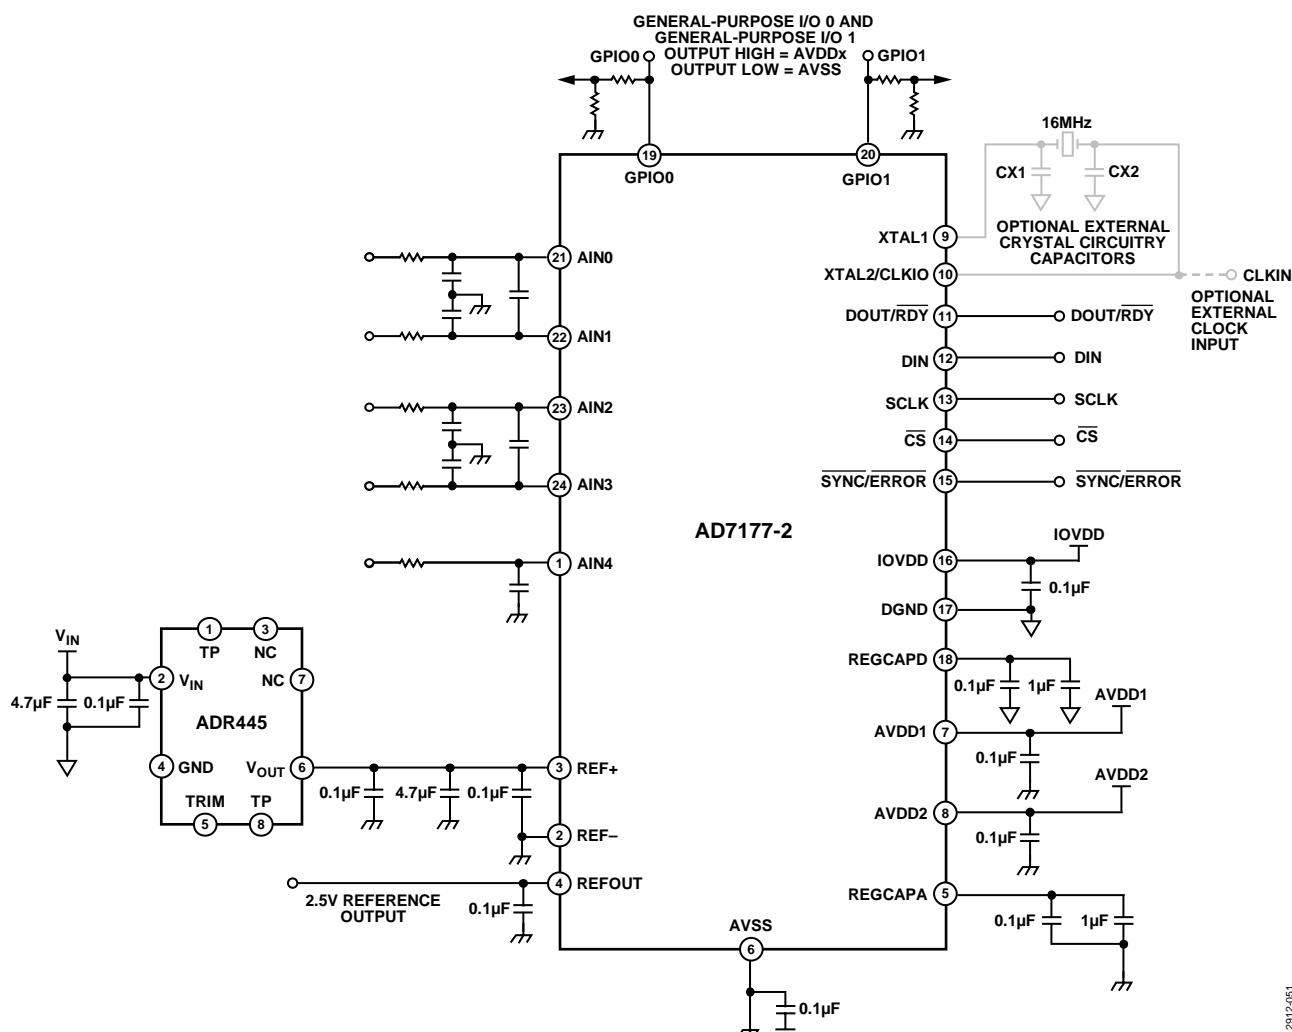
GENERAL-PURPOSE I/O 0 AND GENERAL-PURPOSE I/O 1 OUTPUT HIGH = AVDDx OUTPUT LOW = AVSS

GPIO0
GPIO1

16MHz

19 GPIO0
20 GPIO1

CX1
CX2

XTAL1 9
OPTIONAL EXTERNAL CRYSTAL CIRCUITRY CAPACITORS

XTAL2/CLKIO 10
CLKIN
OPTIONAL EXTERNAL CLOCK INPUT

21 AIN0
22 AIN1
23 AIN2
24 AIN3
1 AIN4

DOUT/$\overline{RDY}$ 11 DOUT/$\overline{RDY}$
DIN 12 DIN
SCLK 13 SCLK
$\overline{CS}$ 14 $\overline{CS}$
$\overline{SYNC}$/$\overline{ERROR}$ 15 $\overline{SYNC}$/$\overline{ERROR}$

AD7177-2

IOVDD 16
IOVDD
0.1µF
DGND 17

REGCAPD 18
0.1µF 1µF
AVDD1
AVDD1 7
0.1µF
AVDD2
AVDD2 8
0.1µF
REGCAPA 5
0.1µF 1µF

$V_{IN}$
1 TP
3 NC
2 $V_{IN}$
NC 7
4.7µF 0.1µF
ADR445
4 GND
$V_{OUT}$ 6
TRIM TP
5 8

0.1µF 4.7µF 0.1µF
3 REF+
2 REF–
4 REFOUT
2.5V REFERENCE OUTPUT
0.1µF

AVSS
6
0.1µF

2912-051